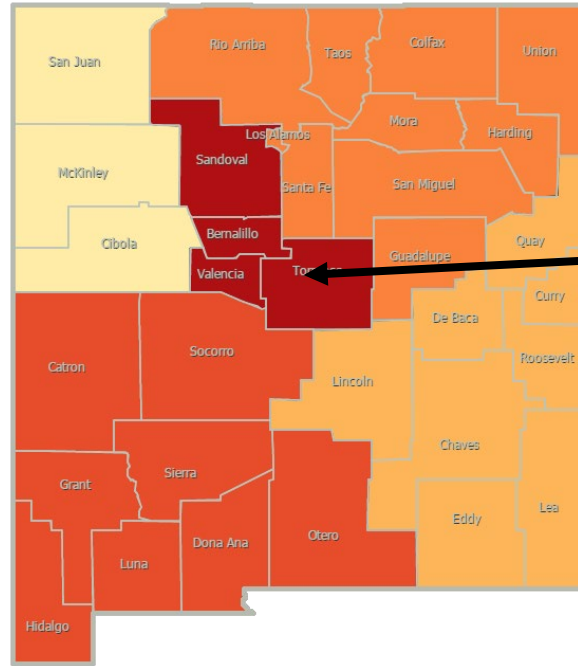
San Juan
Rio Arriba
Taos
Colfax
Union
Los Alamos
Sandoval
Mora
Harding
McKinley
Santa Fe
San Miguel
Cibola
Bernalillo
Quay
Valencia
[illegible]
Guadalupe
Curry
De Baca
Catron
Socorro
Roosevelt
Lincoln
Chaves
Sierra
Grant
Lea
Eddy
Otero
Dona Ana
Luna
Hidalgo